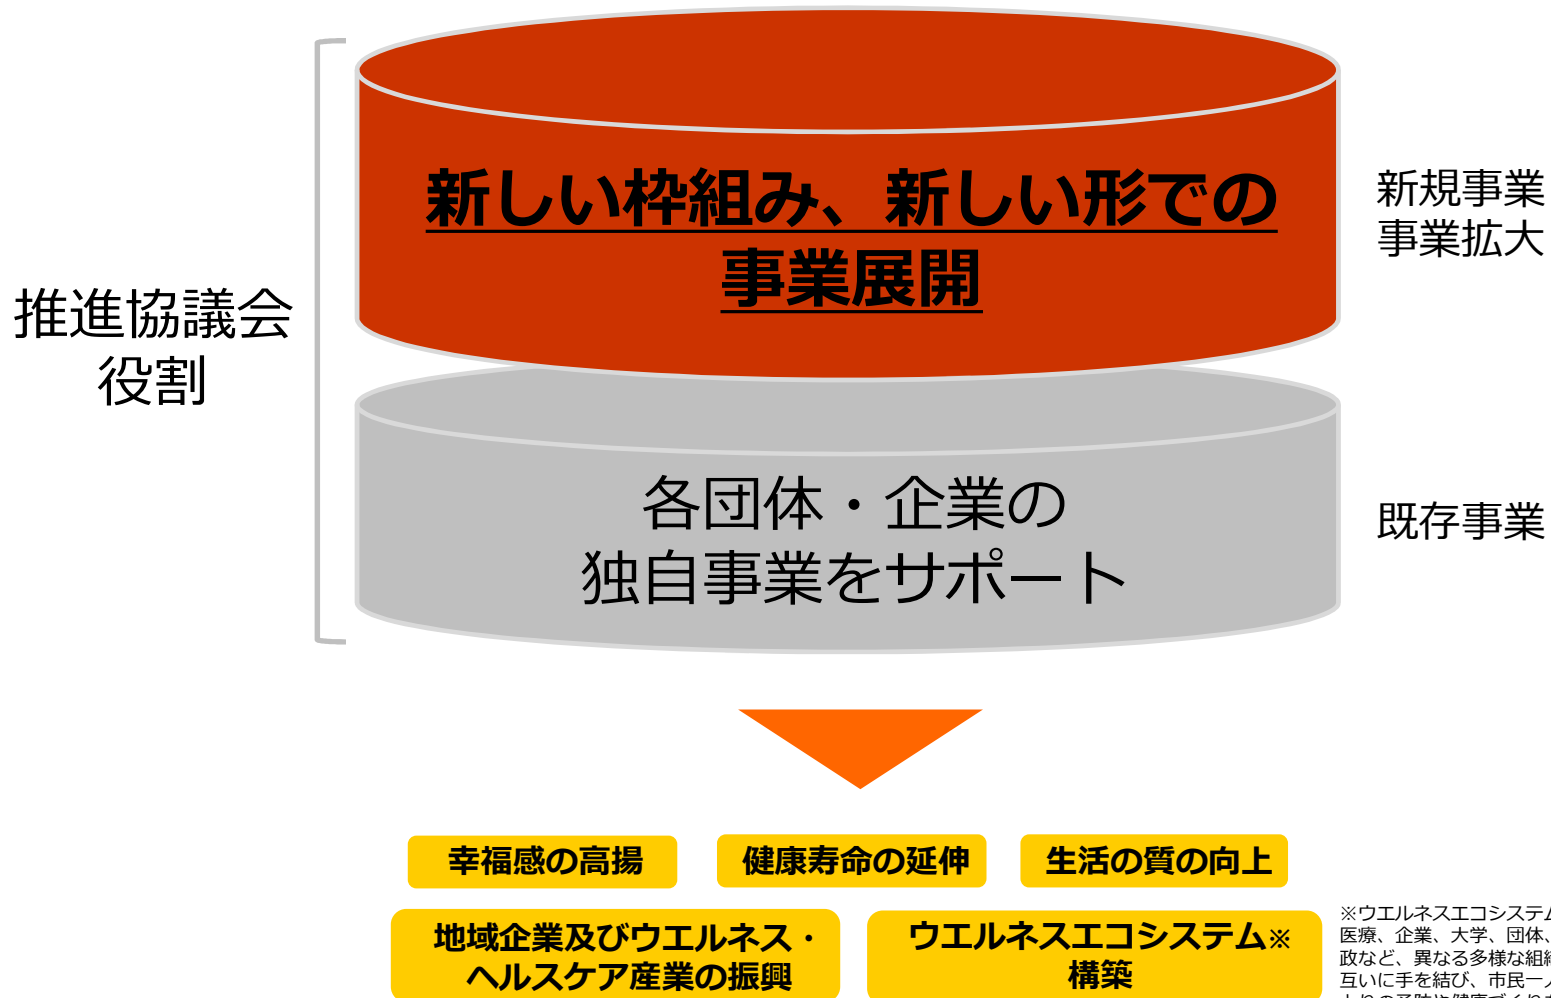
推進協議会
役割

新しい枠組み、新しい形での
事業展開

新規事業
事業拡大

各団体・企業の
独自事業をサポート

既存事業

幸福感の高揚

健康寿命の延伸

生活の質の向上

地域企業及びウエルネス・
ヘルスケア産業の振興

ウエルネスエコシステム※
構築

※ウエルネスエコシステム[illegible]
医療、企業、大学、団体、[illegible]
政など、異なる多様な組織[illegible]
互いに手を結び、市民一人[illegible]
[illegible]